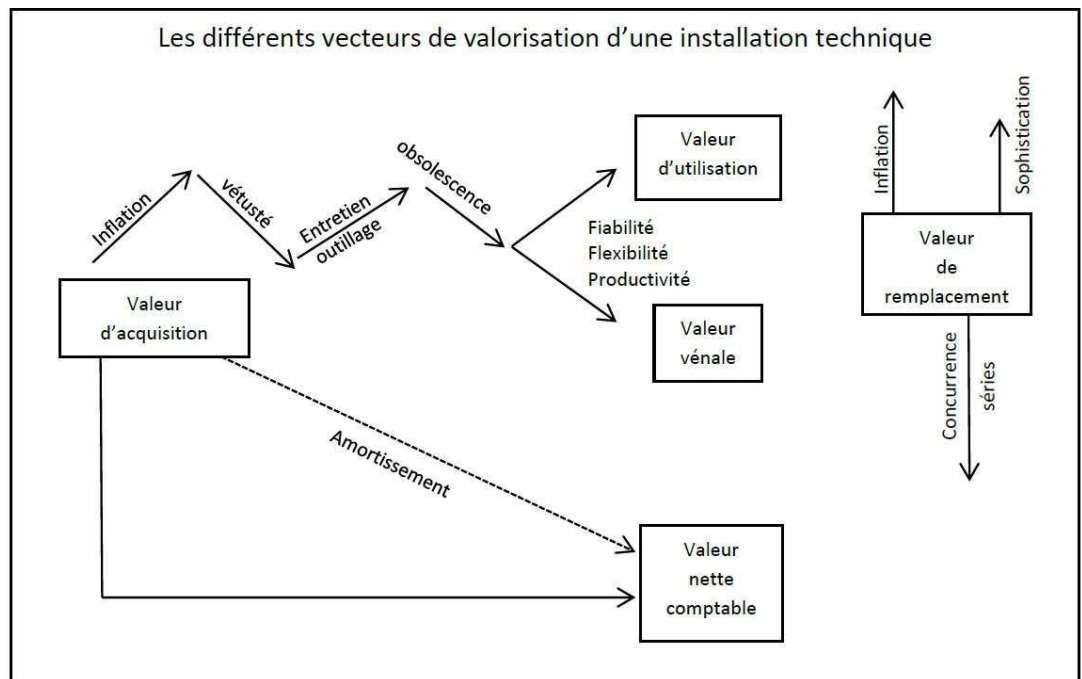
Les différents vecteurs de valorisation d'une installation technique

Inflation

vétusté

Entretien outillage

obsolescence

Valeur d'utilisation

Fiabilité
Flexibilité
Productivité

Valeur vénale

Valeur d'acquisition

Amortissement

Valeur nette comptable

Inflation

Sophistication

Valeur de remplacement

Concurrence

séries